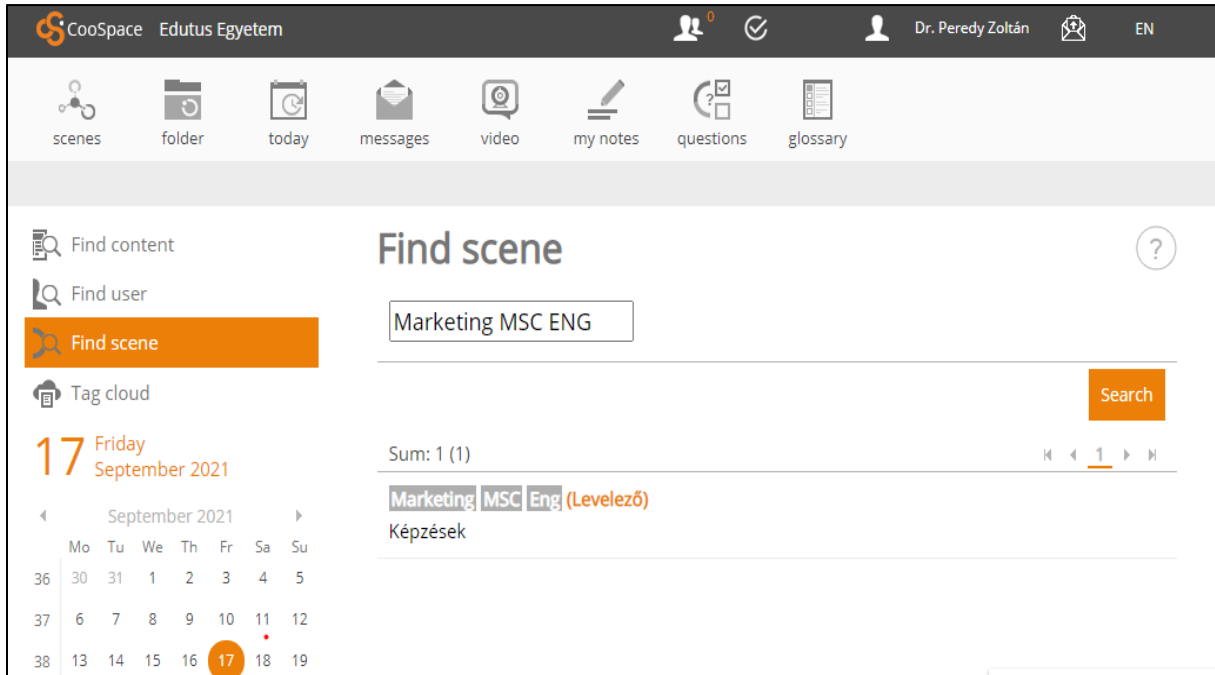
CooSpace Edutus Egyetem 0 Dr. Peredy Zoltán EN

scenes folder today messages video my notes questions glossary

Find content
Find user
Find scene
Tag cloud

17 Friday September 2021

September 2021

| | Mo | Tu | We | Th | Fr | Sa | Su |
|---|---|---|---|---|---|---|---|
| 36 | 30 | 31 | 1 | 2 | 3 | 4 | 5 |
| 37 | 6 | 7 | 8 | 9 | 10 | 11 | 12 |
| 38 | 13 | 14 | 15 | 16 | 17 | 18 | 19 |

Find scene

?

Marketing MSC ENG

Search

Sum: 1 (1)

1

Marketing MSC Eng (Levelező)
Képzések